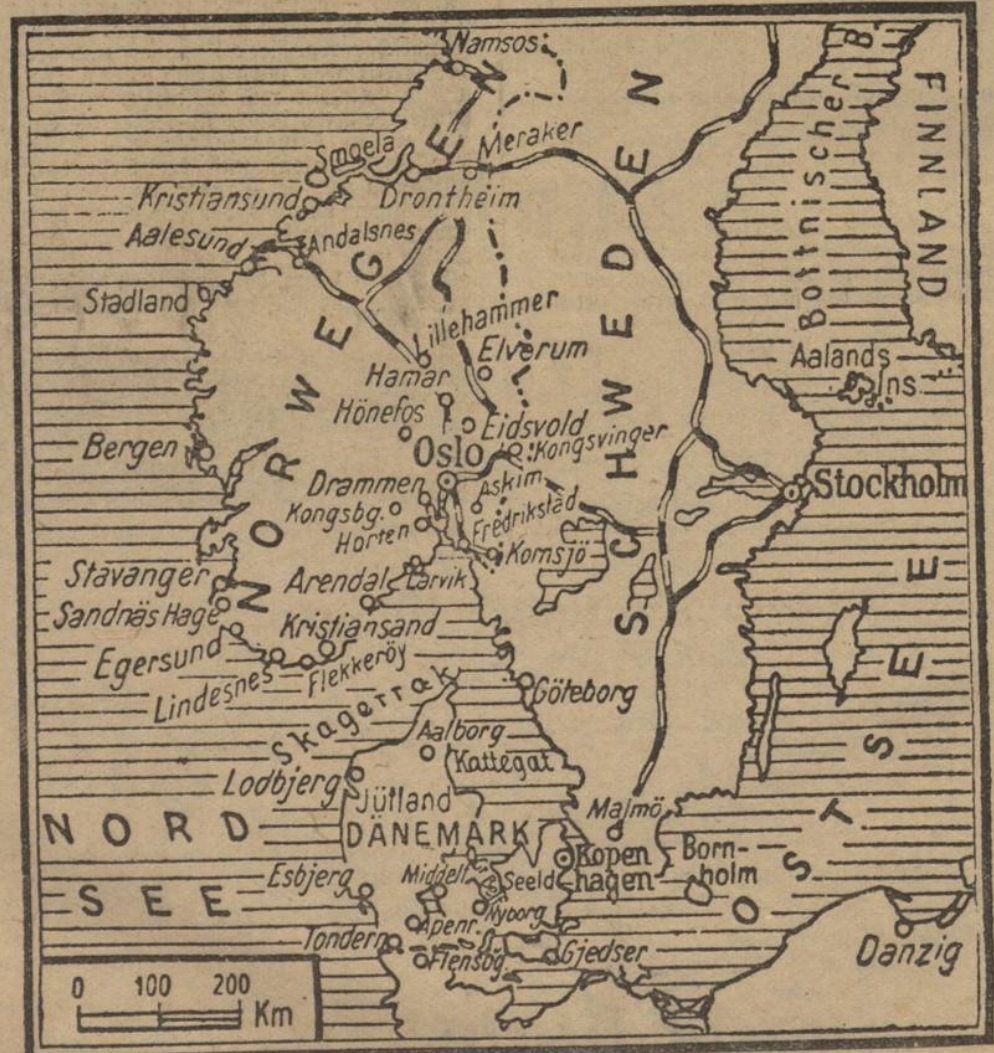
Namsos
Smøela
Meraker
Kristiansund
Drontheim
Aalesund
Andalsnes
Stadland
NORWEGEN
SCHWEDEN
FINNLAND
Bottnischer B.
Lillehammer
Elverum
Hamar
Hönefos
Eidsvold
Aalands Ins.
Bergen
Oslo
Kongsvinger
Drammen
Askim
Stockholm
Kongsbg.
Horten
Fredrikstad
Komsjö
Stavanger
Arendal
Larvik
Sandnäs Hage
Kristiansand
Egersund
Flekkeröy
Lindesnes
Skagerrak
Göteborg
Aalborg
Kattegat
Lodbjerg
Jütland
DÄNEMARK
NORD SEE
OSTSEE
Malmö
Kopenhagen
Bornholm
Esbjerg
Middelf.
Seeld
Nyborg
Apenr.
Tondern
Flensbg.
Gjedser
Danzig
0 100 200 Km